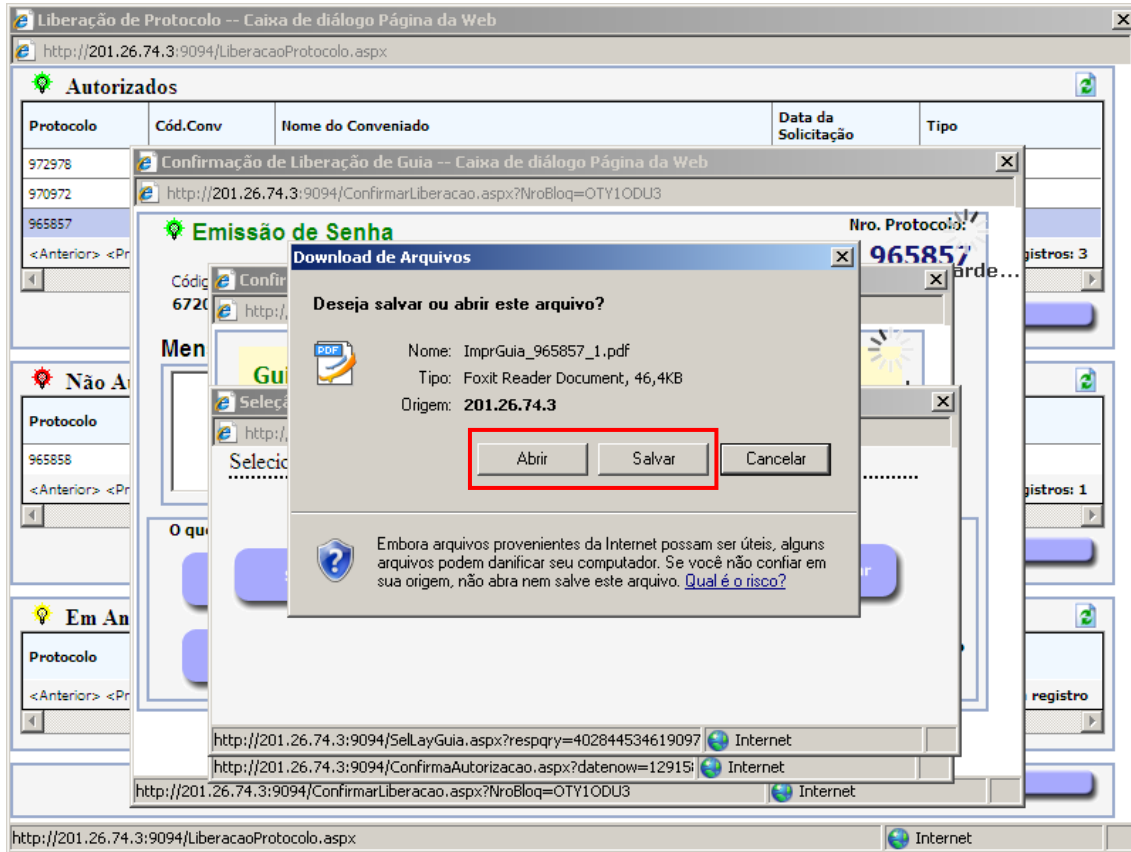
Liberação de Protocolo -- Caixa de diálogo Página da Web

http://201.26.74.3:9094/LiberacaoProtocolo.aspx

Autorizados

| Protocolo | Cód.Conv | Nome do Conveniado | Data da Solicitação | Tipo |
|---|---|---|---|---|
| 972978 | | | | |
| 970972 | | | | |
| 965857 | | | | |

<Anterior> <Pr

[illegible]gistros: 3

Confirmação de Liberação de Guia -- Caixa de diálogo Página da Web

http://201.26.74.3:9094/ConfirmarLiberacao.aspx?NroBloq=OTY1ODU3

Emissão de Senha

Nro. Protocolo:

965857

Códi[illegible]

672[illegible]

Men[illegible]

Confir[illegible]

http://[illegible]

Gui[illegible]

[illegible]arde...

Não A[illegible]

| Protocolo |
|---|
| 965858 |

<Anterior> <Pr

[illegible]gistros: 1

Seleç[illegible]

http://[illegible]

Selecio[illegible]

O qu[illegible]

Em An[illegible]

| Protocolo |
|---|

<Anterior> <Pr

registro

Download de Arquivos

Deseja salvar ou abrir este arquivo?

Nome: ImprGuia_965857_1.pdf

Tipo: Foxit Reader Document, 46,4KB

Origem: 201.26.74.3

Abrir Salvar Cancelar

Embora arquivos provenientes da Internet possam ser úteis, alguns arquivos podem danificar seu computador. Se você não confiar em sua origem, não abra nem salve este arquivo. Qual é o risco?

http://201.26.74.3:9094/SelLayGuia.aspx?respqry=402844534619097 Internet

http://201.26.74.3:9094/ConfirmaAutorizacao.aspx?datenow=12915 Internet

http://201.26.74.3:9094/ConfirmarLiberacao.aspx?NroBloq=OTY1ODU3 Internet

http://201.26.74.3:9094/LiberacaoProtocolo.aspx Internet